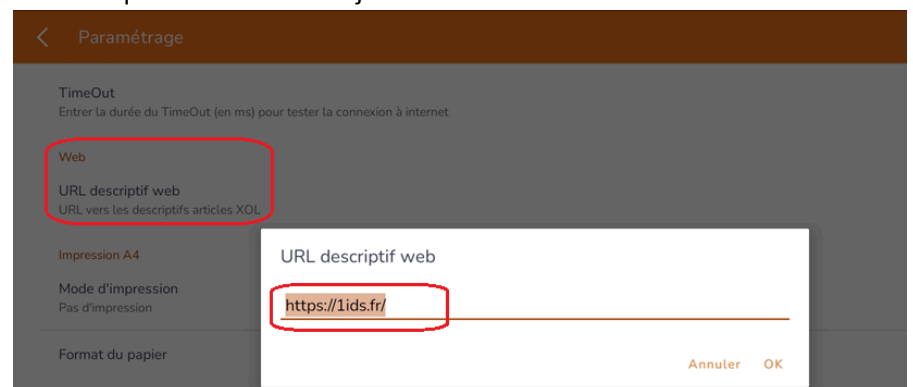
Paramétrage

TimeOut
Entrer la durée du TimeOut (en ms) pour tester la connexion à internet

Web

URL descriptif web
URL vers les descriptifs articles XOL

Impression A4

Mode d'impression
Pas d'impression

Format du papier

URL descriptif web

https://1ids.fr/

Annuler OK